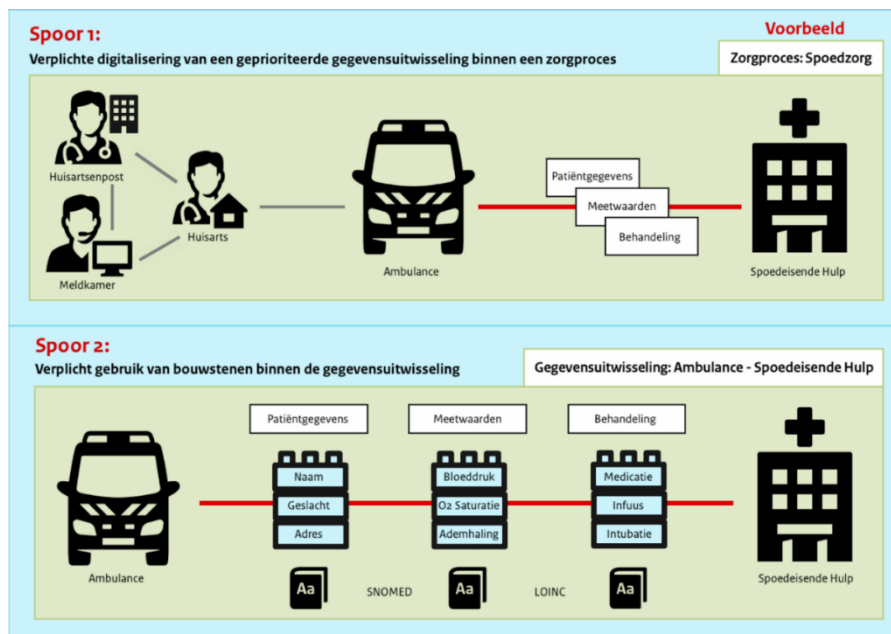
Spoor 1:
Verplichte digitalisering van een geprioriteerde gegevensuitwisseling binnen een zorgproces

Voorbeeld
Zorgproces: Spoedzorg

Huisartsenpost
Huisarts
Meldkamer
Ambulance
Patiëntgegevens
Meetwaarden
Behandeling
Spoedeisende Hulp

Spoor 2:
Verplicht gebruik van bouwstenen binnen de gegevensuitwisseling

Gegevensuitwisseling: Ambulance - Spoedeisende Hulp

Patiëntgegevens
Meetwaarden
Behandeling
Naam
Geslacht
Adres
Bloeddruk
O2 Saturatie
Ademhaling
Medicatie
Infuus
Intubatie
Ambulance
Aa
SNOMED
Aa
LOINC
Aa
Spoedeisende Hulp